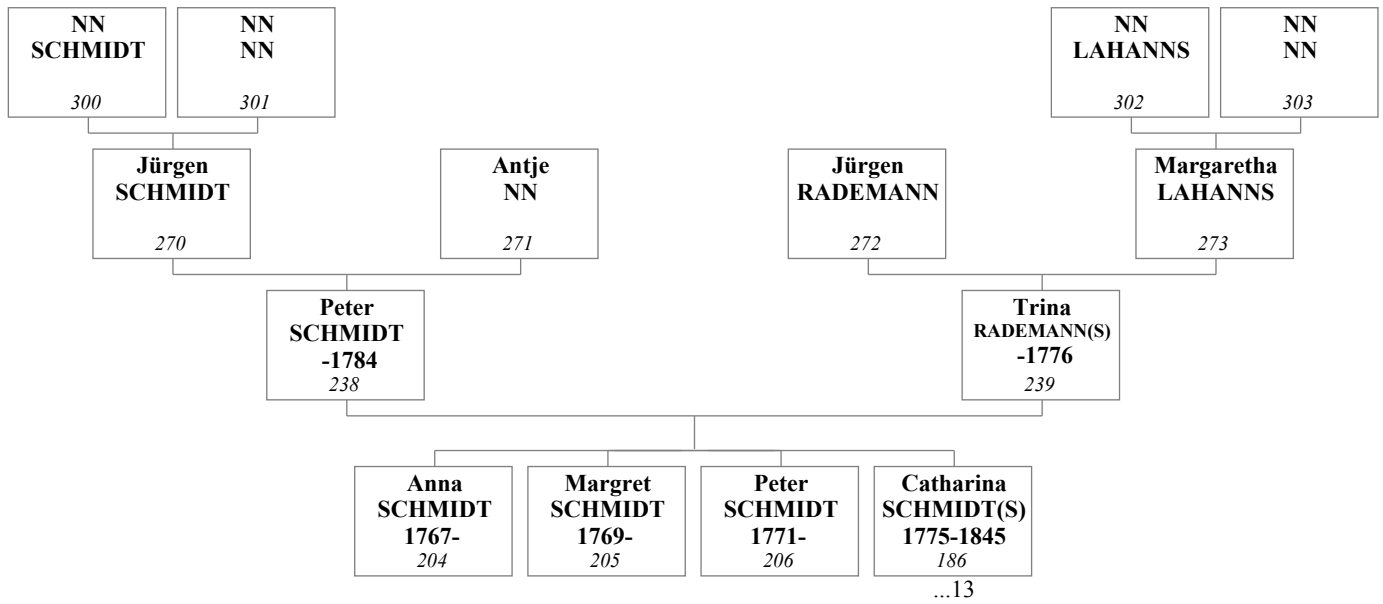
NN
SCHMIDT
300

NN
NN
301

NN
LAHANNS
302

NN
NN
303

Jürgen
SCHMIDT
270

Antje
NN
271

Jürgen
RADEMANN
272

Margaretha
LAHANNS
273

Peter
SCHMIDT
-1784
238

Trina
RADEMANN(S)
-1776
239

Anna
SCHMIDT
1767-
204

Margret
SCHMIDT
1769-
205

Peter
SCHMIDT
1771-
206

Catharina
SCHMIDT(S)
1775-1845
186

...13